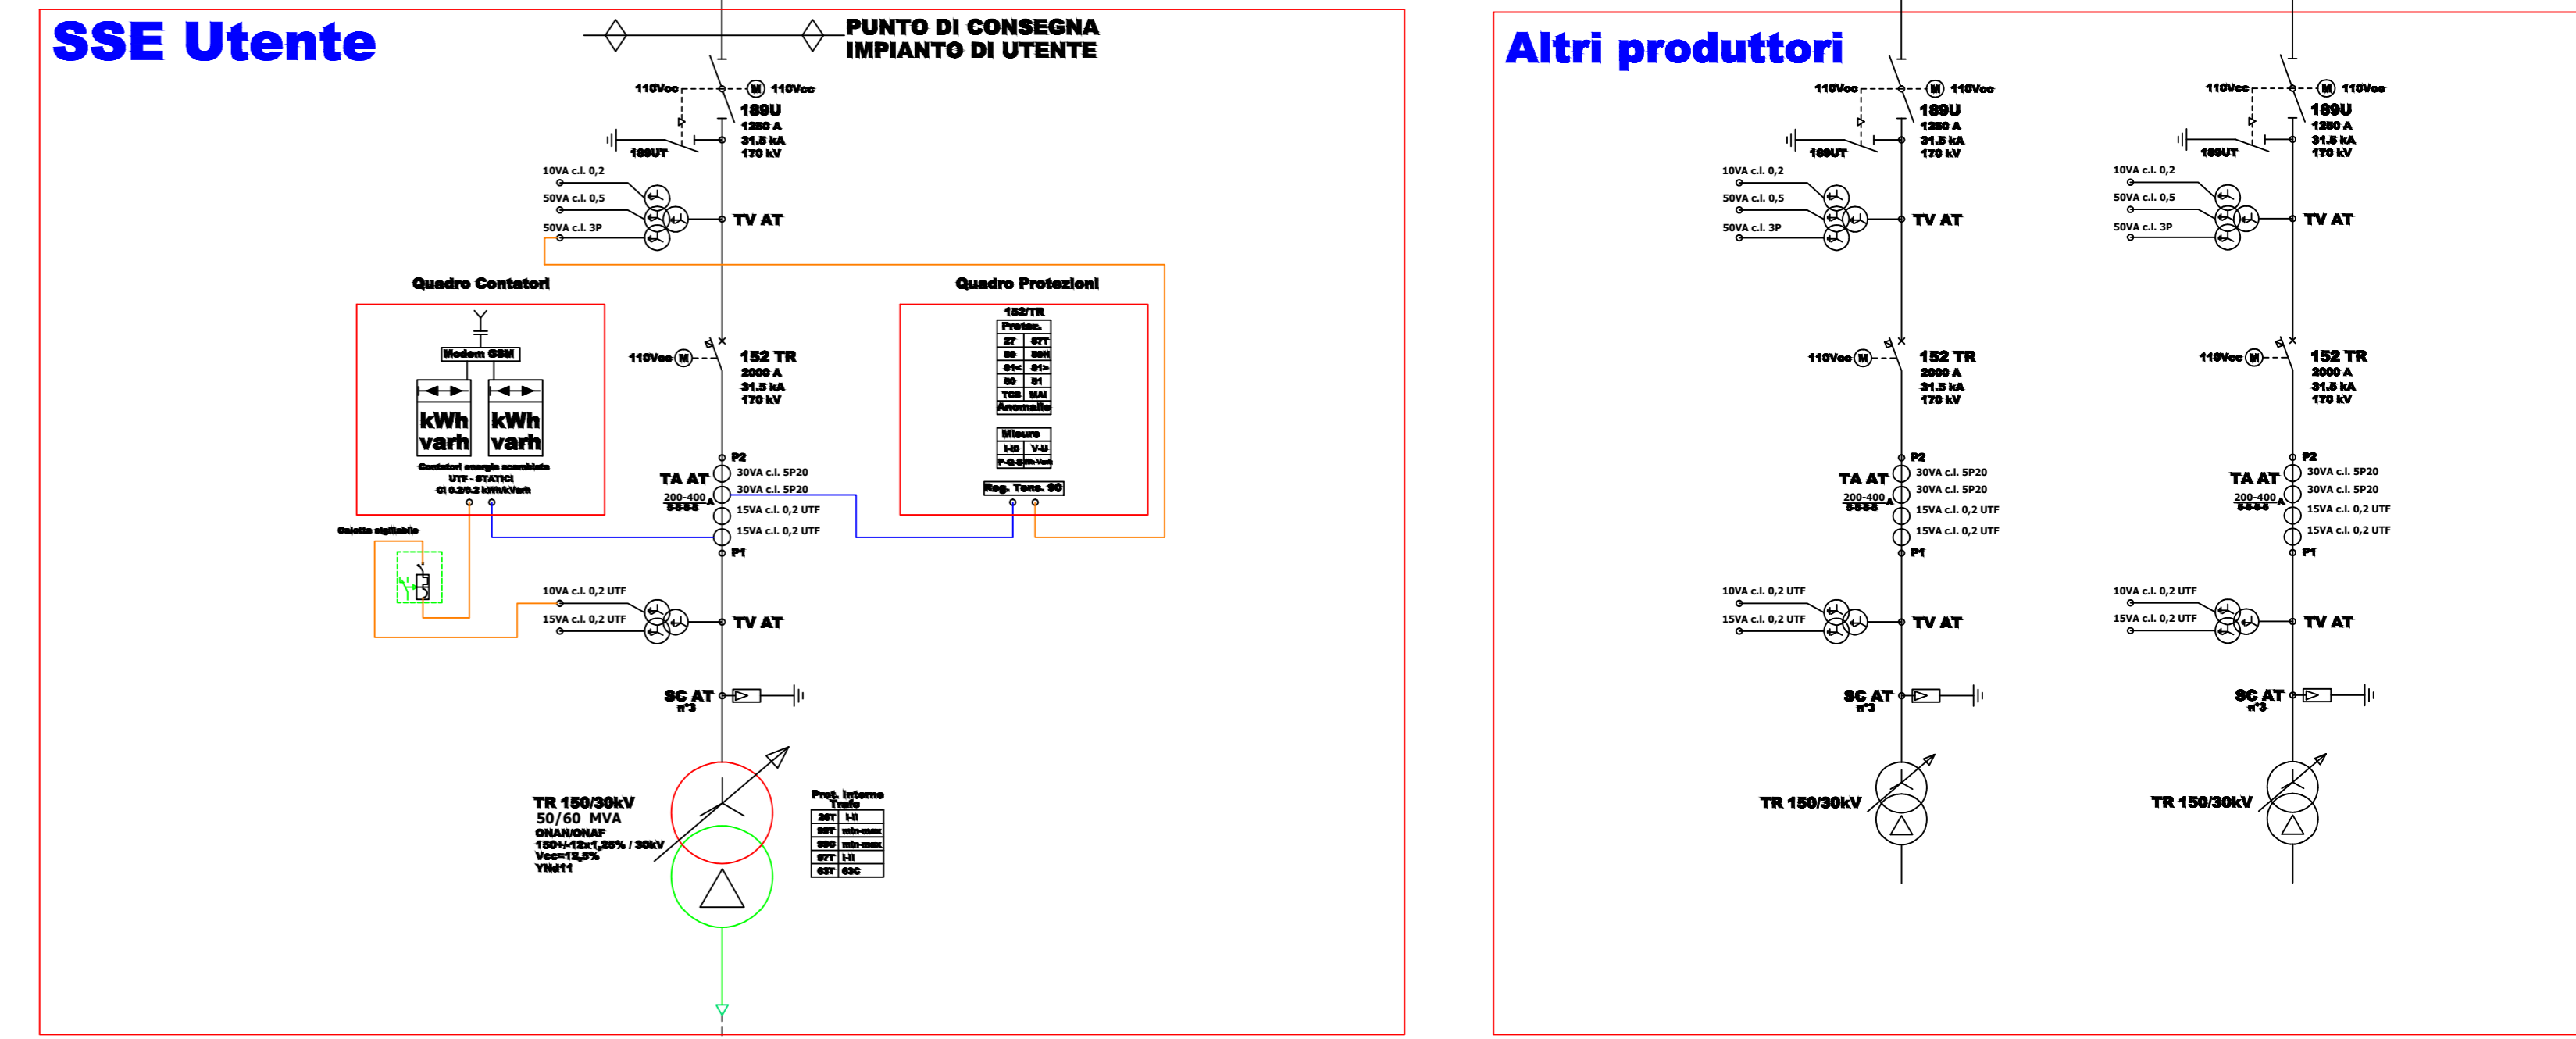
SSE Utente

PUNTO DI CONSEGNA
IMPIANTO DI UTENTE

110Vcc M 110Vcc
189U
1250 A
31.5 kA
170 kV
189UT

10VA c.l. 0,2
50VA c.l. 0,5
50VA c.l. 3P
TV AT

Quadro Contatori
Modem GSM
kWh varh
kWh varh
Contatori energia scambiata
UTF - STATICI
Cl 0.2/0.2 kWh/kVarh

Quadro Protezioni
152/TR
Protez.
| 27 | 67T |
|---|---|
| 59 | 59N |
| 81< | 81> |
| 50 | 51 |
| TCS | MAI |
Anomalie
Misure
| I-IO | V-U |
|---|---|
| P-Q-E | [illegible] |
Reg. Tens. 90

110Vcc M
152 TR
2000 A
31.5 kA
170 kV

P2
TA AT
200-400
5-5-5-5 A
30VA c.l. 5P20
30VA c.l. 5P20
15VA c.l. 0,2 UTF
15VA c.l. 0,2 UTF
P1

Caletta sigillabile

10VA c.l. 0,2 UTF
15VA c.l. 0,2 UTF
TV AT

SC AT
n°3

TR 150/30kV
50/60 MVA
ONAN/ONAF
150+/-12x1,25% / 30kV
Vcc=12,5%
YNd11

Prot. Interne Trafo
| 26T | I-II |
|---|---|
| 99T | min-max |
| 69C | min-max |
| 97T | I-II |
| 63T | 63C |

Altri produttori

110Vcc M 110Vcc
189U
1250 A
31.5 kA
170 kV
189UT
10VA c.l. 0,2
50VA c.l. 0,5
50VA c.l. 3P
TV AT
110Vcc M
152 TR
2000 A
31.5 kA
170 kV
P2
TA AT
200-400
5-5-5-5 A
30VA c.l. 5P20
30VA c.l. 5P20
15VA c.l. 0,2 UTF
15VA c.l. 0,2 UTF
P1
10VA c.l. 0,2 UTF
15VA c.l. 0,2 UTF
TV AT
SC AT
n°3
TR 150/30kV

110Vcc M 110Vcc
189U
1250 A
31.5 kA
170 kV
189UT
10VA c.l. 0,2
50VA c.l. 0,5
50VA c.l. 3P
TV AT
110Vcc M
152 TR
2000 A
31.5 kA
170 kV
P2
TA AT
200-400
5-5-5-5 A
30VA c.l. 5P20
30VA c.l. 5P20
15VA c.l. 0,2 UTF
15VA c.l. 0,2 UTF
P1
10VA c.l. 0,2 UTF
15VA c.l. 0,2 UTF
TV AT
SC AT
n°3
TR 150/30kV